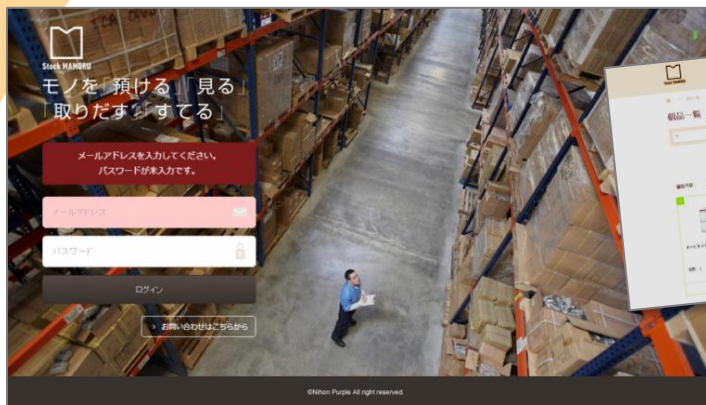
Stock MAMORU

モノを「預ける」「見る」
「取りだす」「すてる」

メールアドレスを入力してください。
パスワードが未入力です。

メールアドレス

パスワード

ログイン

> お問い合わせはこちらから

©Nihon Purple All right reserved.